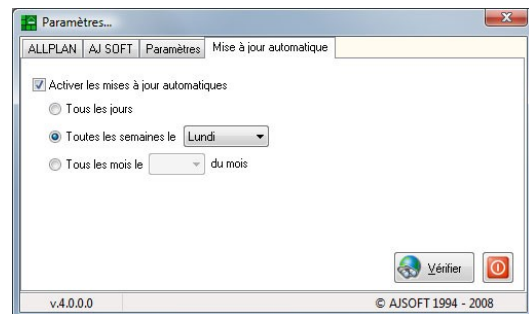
Paramètres...

ALLPLAN | AJ SOFT | Paramètres | Mise à jour automatique

Activer les mises à jour automatiques

Tous les jours

Toutes les semaines le Lundi

Tous les mois le du mois

Vérifier

v.4.0.0.0

© AJSOFT 1994 - 2008